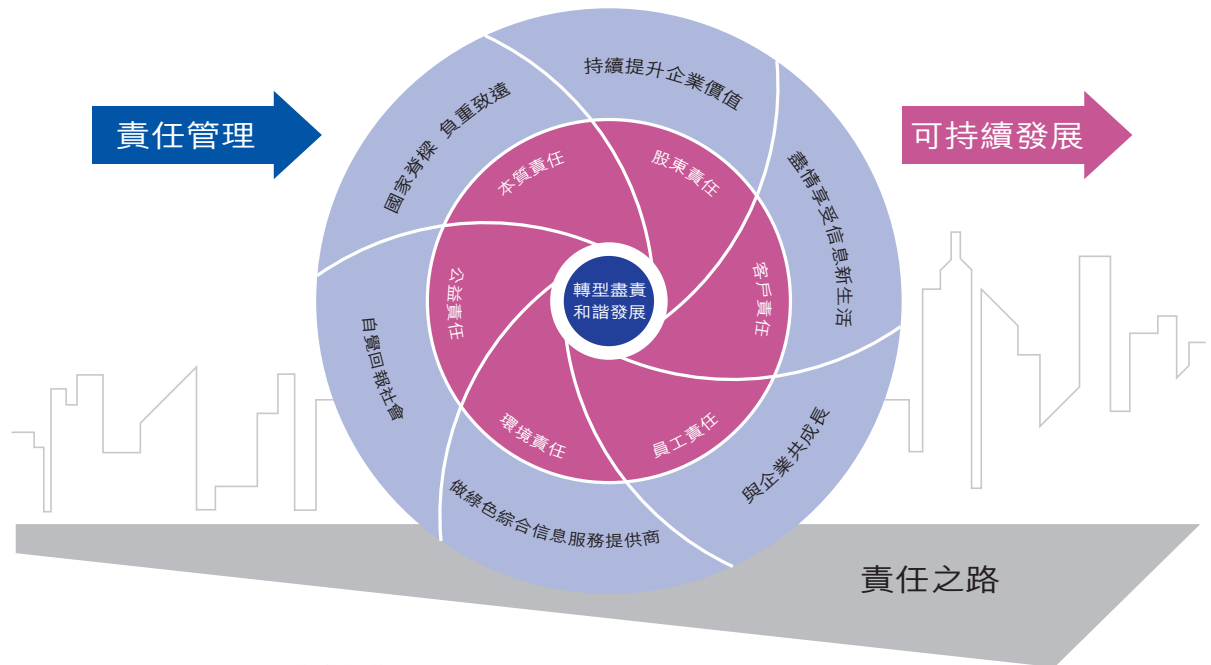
責任管理

可持續發展

持續提升企業價值

國家脊樑 負重致遠

盡情享受信息新生活

與企業共成長

做綠色綜合信息服務提供商

自覺回報社會

本質責任

股東責任

客戶責任

員工責任

環境責任

公益責任

轉型盡責
和諧發展

責任之路